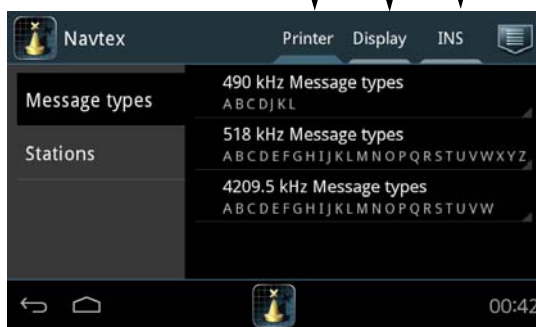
Navtex
Printer Display INS

Message types
Stations

490 kHz Message types
A B C D J K L

518 kHz Message types
A B C D E F G H I J K L M N O P Q R S T U V W X Y Z

4209.5 kHz Message types
A B C D E F G H I J K L M N O P Q R S T U V W

00:42